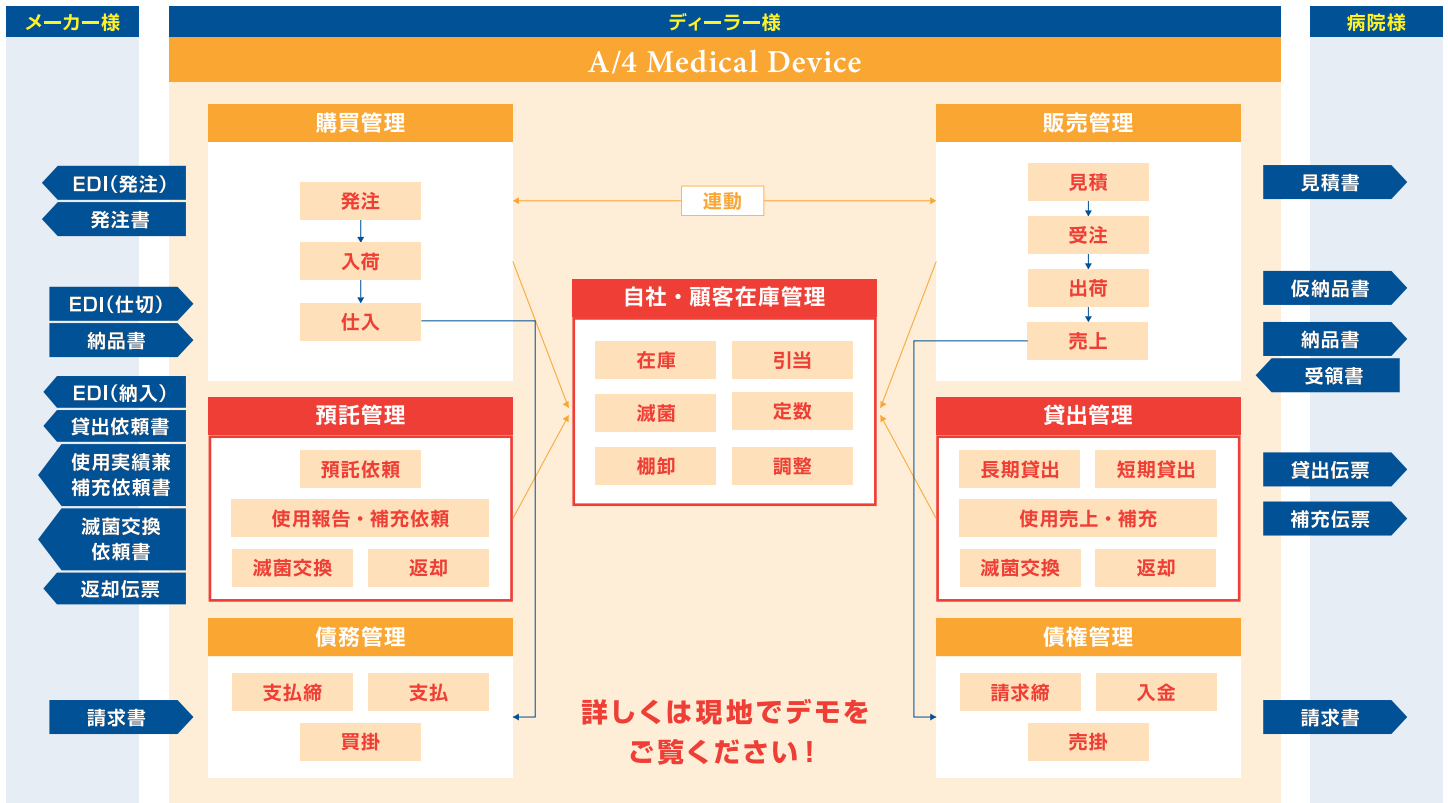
メーカー様

ディーラー様

病院様

A/4 Medical Device

購買管理

発注

入荷

仕入

連動

販売管理

見積

受注

出荷

売上

EDI(発注)

発注書

EDI(仕切)

納品書

EDI(納入)

貸出依頼書

使用実績兼補充依頼書

滅菌交換依頼書

返却伝票

見積書

仮納品書

納品書

受領書

貸出伝票

補充伝票

自社・顧客在庫管理

在庫

引当

滅菌

定数

棚卸

調整

預託管理

預託依頼

使用報告・補充依頼

滅菌交換

返却

貸出管理

長期貸出

短期貸出

使用売上・補充

滅菌交換

返却

債務管理

支払締

支払

買掛

債権管理

請求締

入金

売掛

請求書

請求書

詳しくは現地でデモをご覧ください!